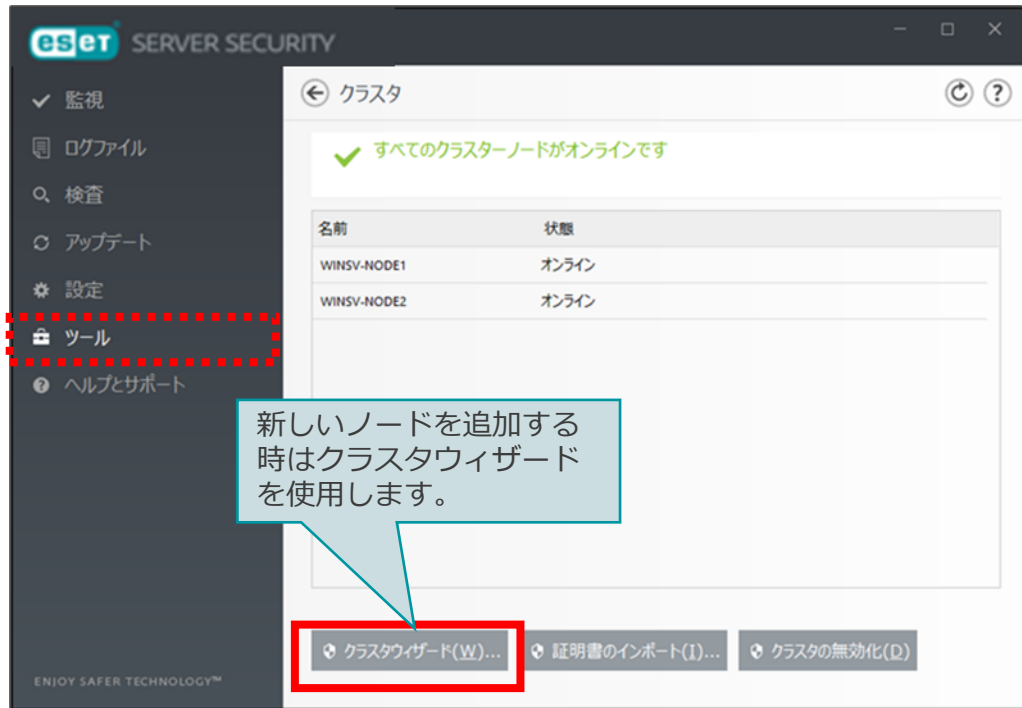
eset SERVER SECURITY

監視
ログファイル
検査
アップデート
設定
ツール
ヘルプとサポート

クラスタ

すべてのクラスターノードがオンラインです

| 名前 | 状態 |
|---|---|
| WINSV-NODE1 | オンライン |
| WINSV-NODE2 | オンライン |

新しいノードを追加する時はクラスタウィザードを使用します。

クラスタウィザード(W)...
証明書のインポート(I)...
クラスタの無効化(D)

ENJOY SAFER TECHNOLOGY™